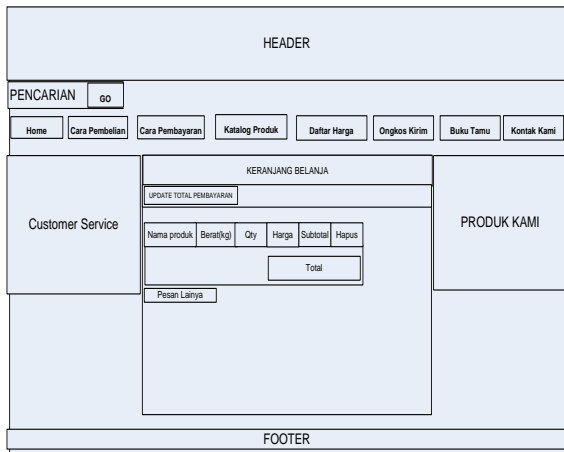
HEADER

PENCARIAN GO

Home Cara Pembelian Cara Pembayaran Katalog Produk Daftar Harga Ongkos Kirim Buku Tamu Kontak Kami

Customer Service

KERANJANG BELANJA

UPDATE TOTAL PEMBAYARAN

| Nama produk | Berat(kg) | Qty | Harga | Subtotal | Hapus |
|---|---|---|---|---|---|

Total

Pesan Lainya

PRODUK KAMI

FOOTER